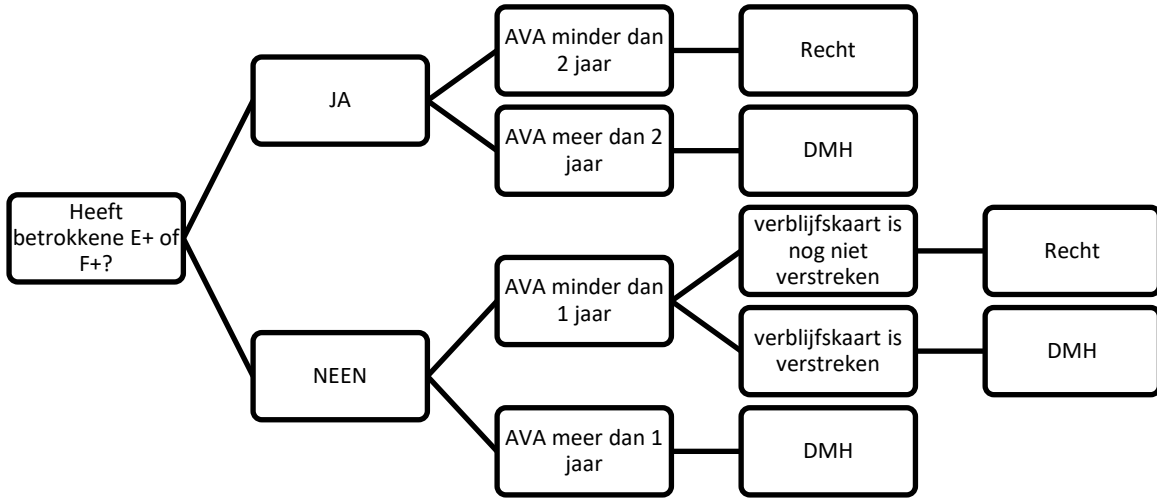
Heeft betrokkene E+ of F+?

JA

AVA minder dan 2 jaar

Recht

AVA meer dan 2 jaar

DMH

NEEN

AVA minder dan 1 jaar

verblijfskaart is nog niet verstreken

Recht

verblijfskaart is verstreken

DMH

AVA meer dan 1 jaar

DMH